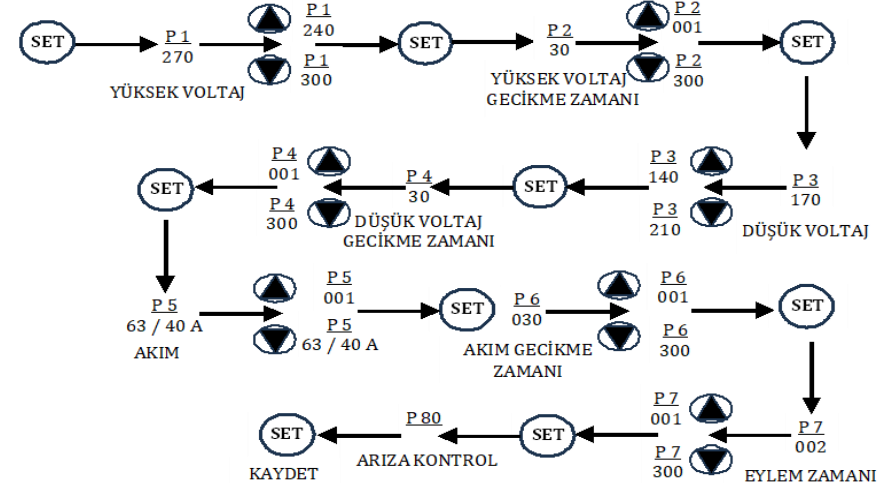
SET

P 1
270

YÜKSEK VOLTAJ

P 1
240

P 1
300

SET

P 2
30

YÜKSEK VOLTAJ GECİKME ZAMANI

P 2
001

P 2
300

SET

P 3
170

DÜŞÜK VOLTAJ

P 3
140

P 3
210

SET

P 4
30

DÜŞÜK VOLTAJ GECİKME ZAMANI

P 4
001

P 4
300

SET

P 5
63 / 40 A

AKIM

P 5
001

P 5
63 / 40 A

SET

P 6
030

AKIM GECİKME ZAMANI

P 6
001

P 6
300

SET

P 7
002

EYLEM ZAMANI

P 7
001

P 7
300

SET

P 80

ARIZA KONTROL

SET

KAYDET